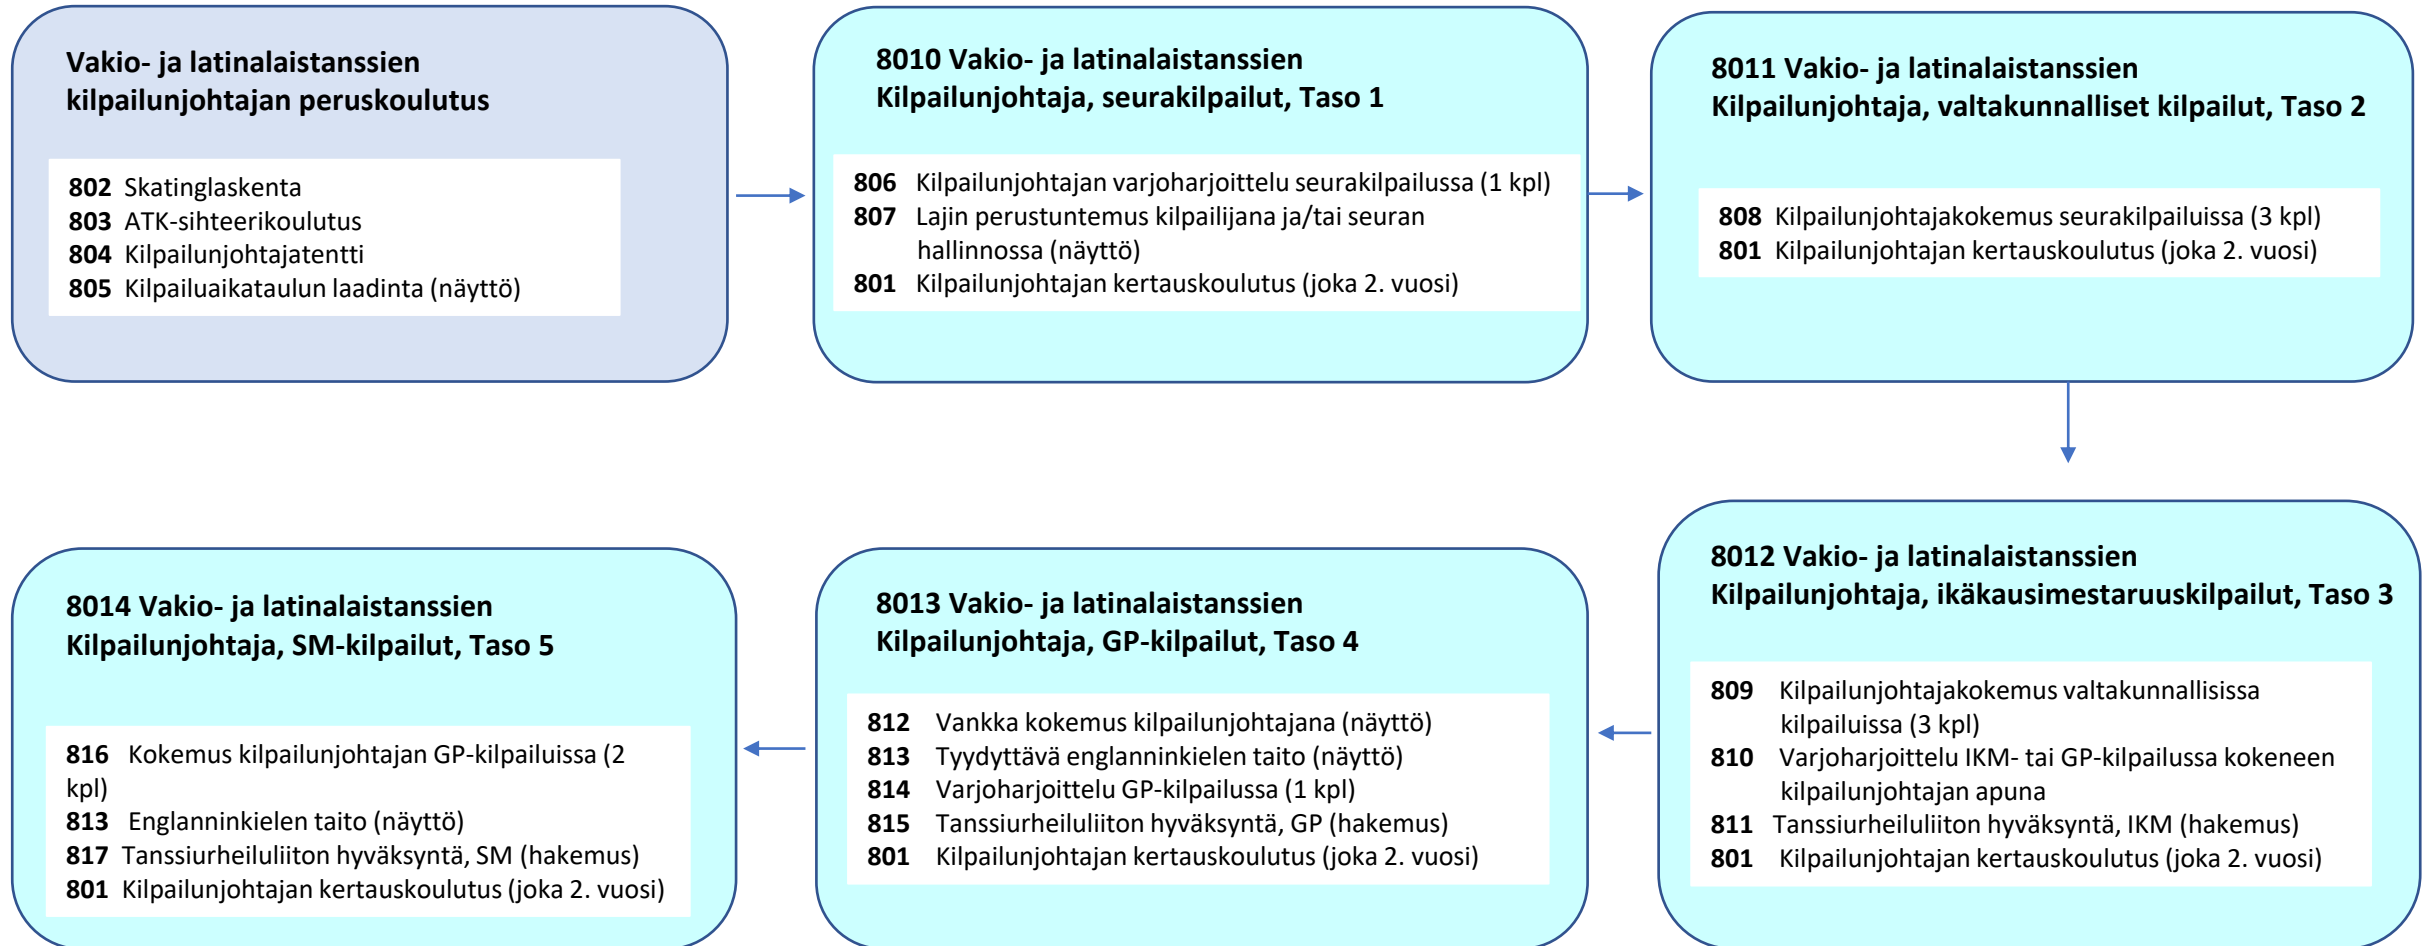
Vakio- ja latinalaistanssien kilpailunjohtajan peruskoulutus

802 Skatinglaskenta
803 ATK-sihteerikoulutus
804 Kilpailunjohtajatentti
805 Kilpailuaikataulun laadinta (näyttö)

8010 Vakio- ja latinalaistanssien Kilpailunjohtaja, seurakilpailut, Taso 1

806 Kilpailunjohtajan varjoharjoittelu seurakilpailussa (1 kpl)
807 Lajin perustuntemus kilpailijana ja/tai seuran hallinnossa (näyttö)
801 Kilpailunjohtajan kertauskoulutus (joka 2. vuosi)

8011 Vakio- ja latinalaistanssien Kilpailunjohtaja, valtakunnalliset kilpailut, Taso 2

808 Kilpailunjohtajakokemus seurakilpailuissa (3 kpl)
801 Kilpailunjohtajan kertauskoulutus (joka 2. vuosi)

8012 Vakio- ja latinalaistanssien Kilpailunjohtaja, ikäkausimestaruuskilpailut, Taso 3

809 Kilpailunjohtajakokemus valtakunnallisissa kilpailuissa (3 kpl)
810 Varjoharjoittelu IKM- tai GP-kilpailussa kokeneen kilpailunjohtajan apuna
811 Tanssiurheiluliiton hyväksyntä, IKM (hakemus)
801 Kilpailunjohtajan kertauskoulutus (joka 2. vuosi)

8013 Vakio- ja latinalaistanssien Kilpailunjohtaja, GP-kilpailut, Taso 4

812 Vankka kokemus kilpailunjohtajana (näyttö)
813 Tyydyttävä englanninkielen taito (näyttö)
814 Varjoharjoittelu GP-kilpailussa (1 kpl)
815 Tanssiurheiluliiton hyväksyntä, GP (hakemus)
801 Kilpailunjohtajan kertauskoulutus (joka 2. vuosi)

8014 Vakio- ja latinalaistanssien Kilpailunjohtaja, SM-kilpailut, Taso 5

816 Kokemus kilpailunjohtajan GP-kilpailuissa (2 kpl)
813 Englanninkielen taito (näyttö)
817 Tanssiurheiluliiton hyväksyntä, SM (hakemus)
801 Kilpailunjohtajan kertauskoulutus (joka 2. vuosi)